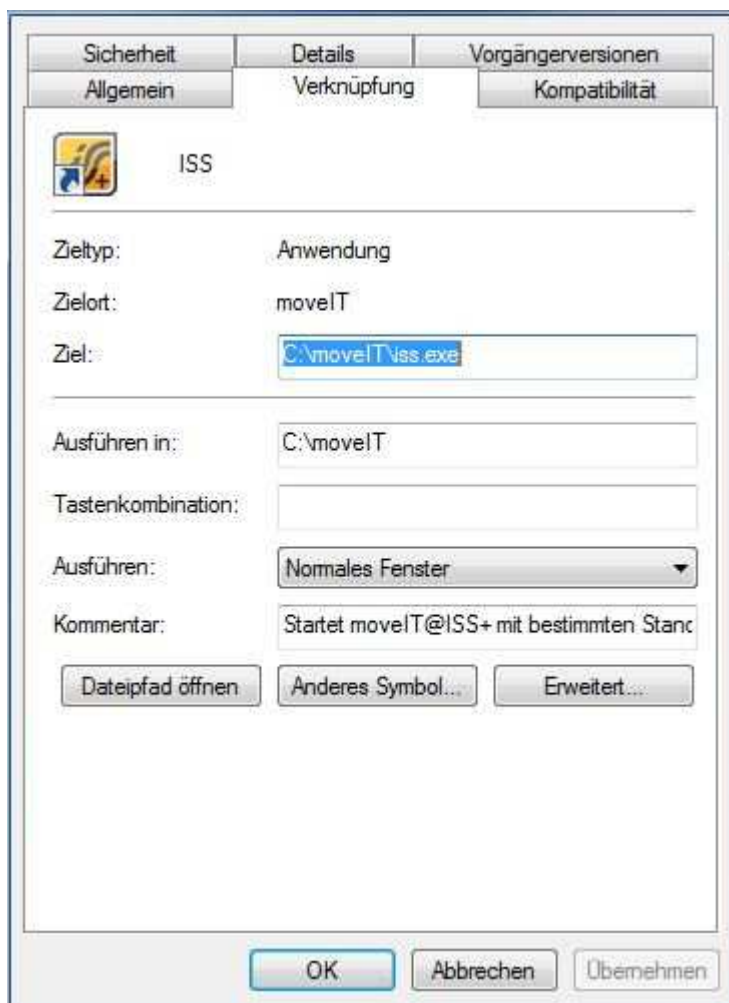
Sicherheit | Details | Vorgängerversionen
Allgemein | Verknüpfung | Kompatibilität

ISS

Zieltyp: Anwendung

Zielort: moveIT

Ziel: C:\moveIT\iss.exe

Ausführen in: C:\moveIT

Tastenkombination:

Ausführen: Normales Fenster

Kommentar: Startet moveIT@ISS+ mit bestimmten Stanc

Dateipfad öffnen | Anderes Symbol... | Erweitert...

OK | Abbrechen | Übernehmen